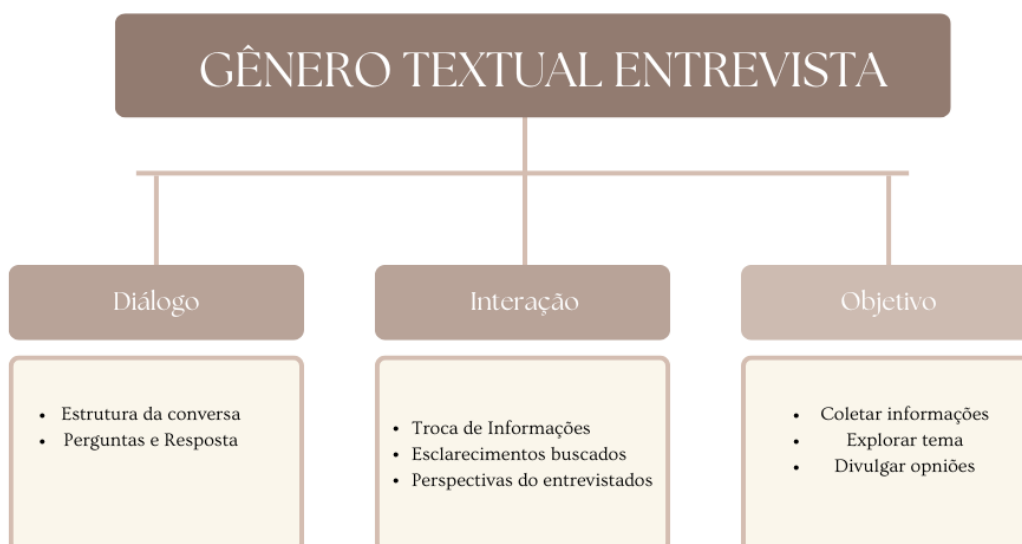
GÊNERO TEXTUAL ENTREVISTA

Diálogo

- Estrutura da conversa
- Perguntas e Resposta

Interação

- Troca de Informações
- Esclarecimentos buscados
- Perspectivas do entrevistados

Objetivo

- Coletar informações
- Explorar tema
- Divulgar opniões